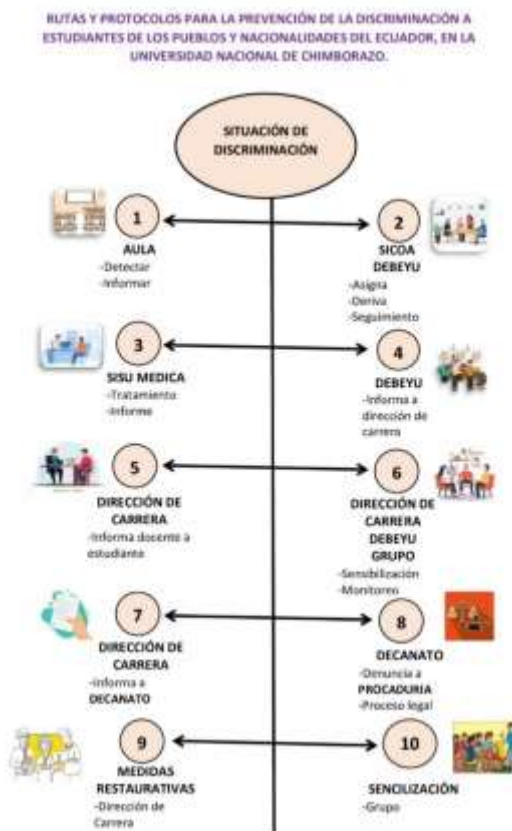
RUTAS Y PROTOCOLOS PARA LA PREVENCIÓN DE LA DISCRIMINACIÓN A ESTUDIANTES DE LOS PUEBLOS Y NACIONALIDADES DEL ECUADOR, EN LA UNIVERSIDAD NACIONAL DE CHIMBORAZO.

SITUACIÓN DE DISCRIMINACIÓN

1
AULA
-Detectar
-Informar

2
SICOA DEBEYU
-Asigna
-Deriva
-Seguimiento

3
SISU MEDICA
-Tratamiento
-Informe

4
DEBEYU
-Informa a dirección de carrera

5
DIRECCIÓN DE CARRERA
-Informa docente a estudiante

6
DIRECCIÓN DE CARRERA DEBEYU GRUPO
-Sensibilización
-Monitoreo

7
DIRECCIÓN DE CARRERA
-Informa a DECANATO

8
DECANATO
-Denuncia a PROCADURIA
-Proceso legal

9
MEDIDAS RESTAURATIVAS
-Dirección de Carrera

10
SENCILIZACIÓN
-Grupo